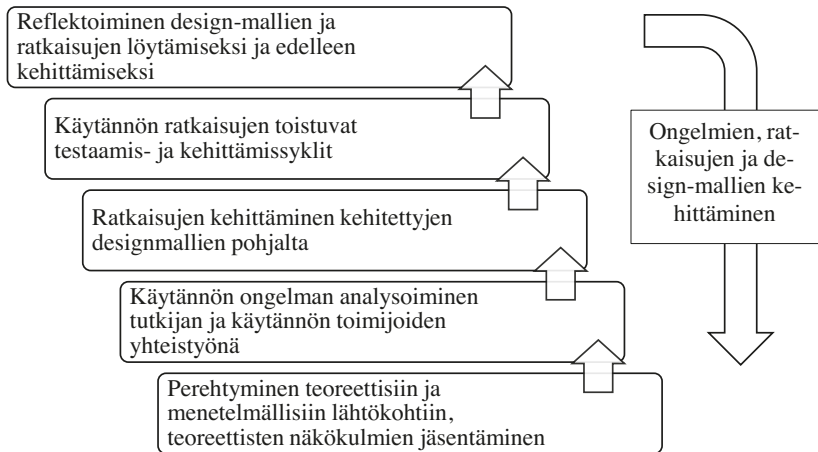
Reflektoiminen design-mallien ja ratkaisujen löytämiseksi ja edelleen kehittämiseksi

Käytännön ratkaisujen toistuvat testaamis- ja kehittämissyklit

Ratkaisujen kehittäminen kehitettyjen designmallien pohjalta

Käytännön ongelman analysoiminen tutkijan ja käytännön toimijoiden yhteistyönä

Perehtyminen teoreettisiin ja menetelmällisiin lähtökohtiin, teoreettisten näkökulmien jäsentäminen

Ongelmien, ratkaisujen ja design-mallien kehittäminen